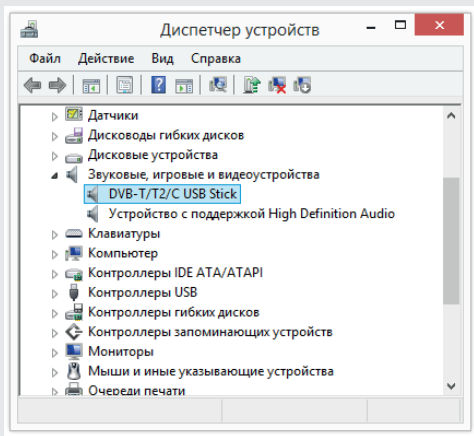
Диспетчер устройств

Файл Действие Вид Справка

Датчики
Дисководы гибких дисков
Дисковые устройства
Звуковые, игровые и видеоустройства
DVB-T/T2/C USB Stick
Устройство с поддержкой High Definition Audio
Клавиатуры
Компьютер
Контроллеры IDE ATA/ATAPI
Контроллеры USB
Контроллеры гибких дисков
Контроллеры запоминающих устройств
Мониторы
Мыши и иные указывающие устройства
Очереди печати